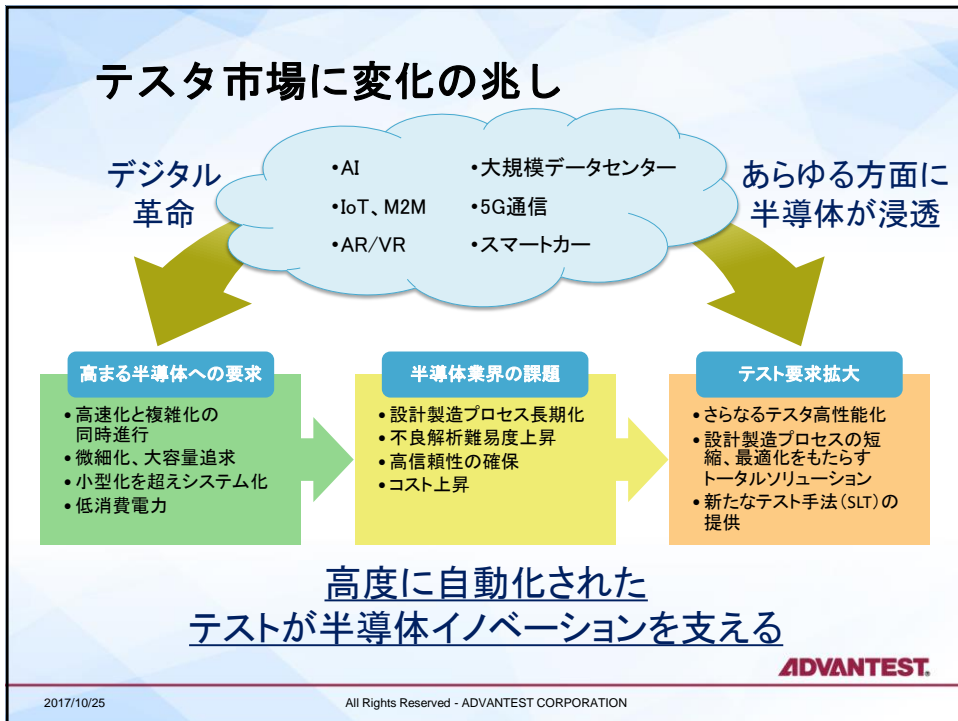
テスタ市場に変化の兆し

デジタル革命

•AI
•IoT、M2M
•AR/VR
•大規模データセンター
•5G通信
•スマートカー

あらゆる方面に半導体が浸透

高まる半導体への要求
•高速化と複雑化の同時進行
•微細化、大容量追求
•小型化を超えシステム化
•低消費電力

半導体業界の課題
•設計製造プロセス長期化
•不良解析難易度上昇
•高信頼性の確保
•コスト上昇

テスト要求拡大
•さらなるテスタ高性能化
•設計製造プロセスの短縮、最適化をもたらすトータルソリューション
•新たなテスト手法(SLT)の提供

高度に自動化された
テストが半導体イノベーションを支える

ADVANTEST.

2017/10/25
All Rights Reserved - ADVANTEST CORPORATION